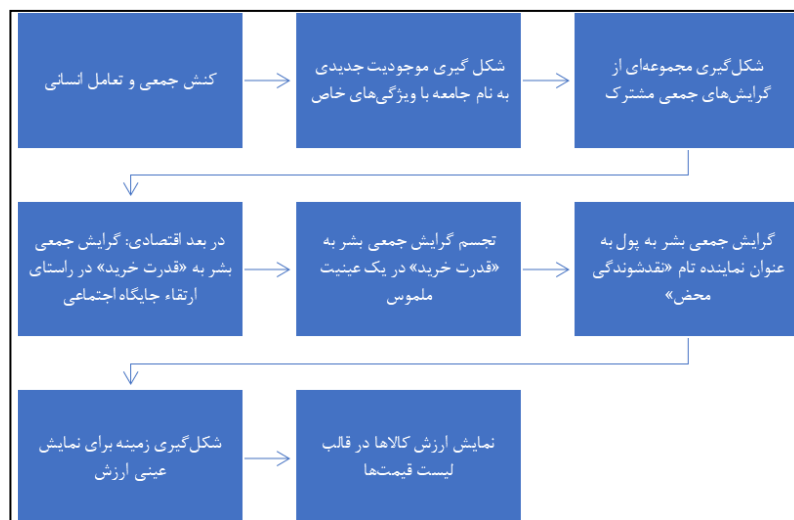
کنش جمعی و تعامل انسانی

شکل گیری موجودیت جدیدی به نام جامعه با ویژگی‌های خاص

شکل‌گیری مجموعه‌ای از گرایش‌های جمعی مشترک

گرایش جمعی بشر به پول به عنوان نماینده تام «نقدشوندگی محض»

تجسم گرایش جمعی بشر به «قدرت خرید» در یک عینیت ملموس

در بعد اقتصادی: گرایش جمعی بشر به «قدرت خرید» در راستای ارتقاء جایگاه اجتماعی

شکل گیری زمینه برای نمایش عینی ارزش

نمایش ارزش کالاها در قالب لیست قیمت‌ها